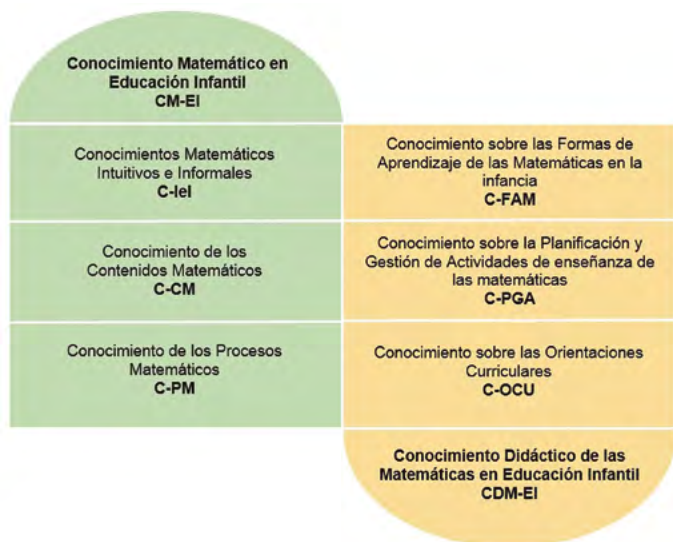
Conocimiento Matemático en Educación Infantil
CM-EI

Conocimientos Matemáticos Intuitivos e Informales
C-IeI

Conocimiento de los Contenidos Matemáticos
C-CM

Conocimiento de los Procesos Matemáticos
C-PM

Conocimiento sobre las Formas de Aprendizaje de las Matemáticas en la infancia
C-FAM

Conocimiento sobre la Planificación y Gestión de Actividades de enseñanza de las matemáticas
C-PGA

Conocimiento sobre las Orientaciones Curriculares
C-OCU

Conocimiento Didáctico de las Matemáticas en Educación Infantil
CDM-EI